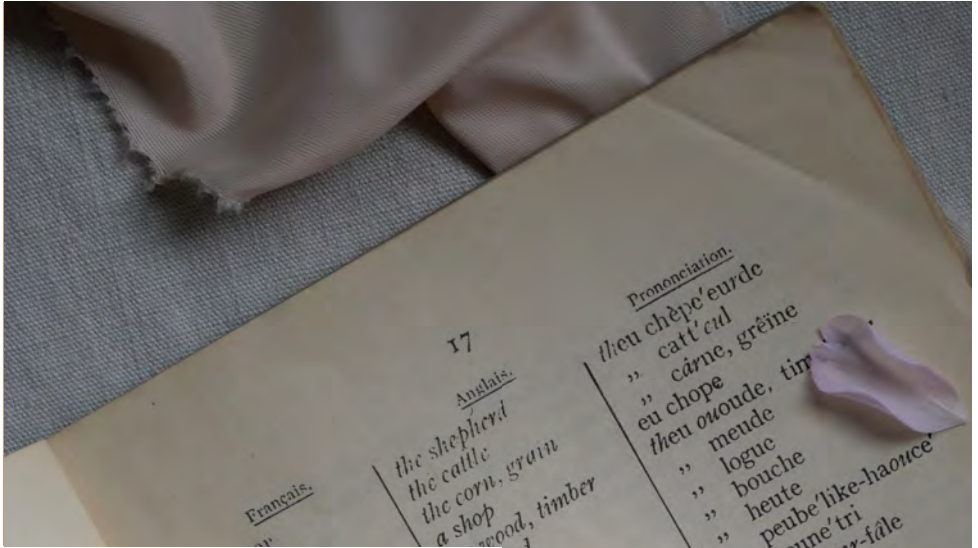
17

Français.

Anglais.
the shepherd
the cattle
the corn, grain
a shop
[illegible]wood, timber

Prononciation.
theu chèpe'eurde
„ catt'cul
„ cârne, grêine
eu chope
theu ououde, tim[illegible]
„ meude
„ logue
„ bouche
„ heute
peube'like-haouce
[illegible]une'tri
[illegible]-fâle